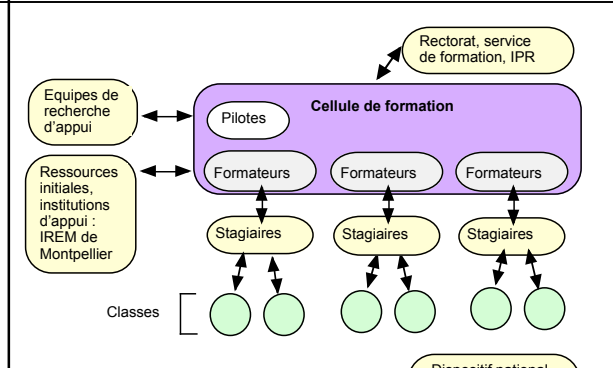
Rectorat, service de formation, IPR

Equipes de recherche d'appui

Cellule de formation

Pilotes

Ressources initiales, institutions d'appui : IREM de Montpellier

Formateurs

Formateurs

Formateurs

Stagiaires

Stagiaires

Stagiaires

Classes

Dispositif national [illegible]